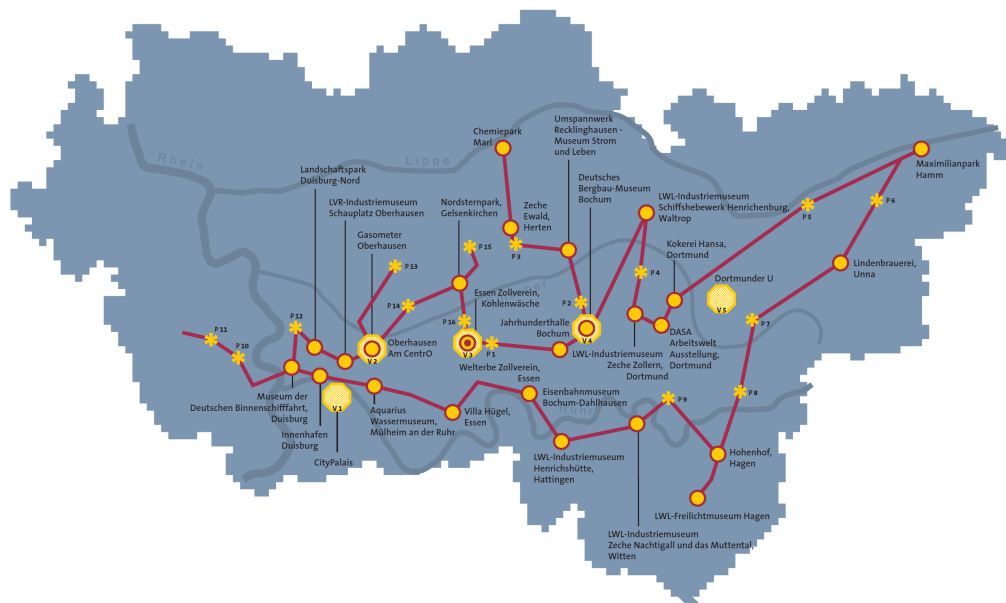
Rhein
Lippe
Ruhr

Chemiepark Marl

Umspannwerk Recklinghausen - Museum Strom und Leben

Maximilianpark Hamm

Landschaftspark Duisburg-Nord

Deutsches Bergbau-Museum Bochum

LWL-Industriemuseum Schiffshebewerk Henrichenburg, Waltrop

LVR-Industriemuseum Schauplatz Oberhausen

Zeche Ewald, Herten

Nordsternpark, Gelsenkirchen

Gasometer Oberhausen

P 15

P 3

P 5

P 6

Kokerei Hansa, Dortmund

Lindenbrauerei, Unna

P 13

P 4

Dortmunder U

P 14

Essen Zollverein, Kohlenwäsche

P 2

V 5

P 12

P 11

P 16

Jahrhunderthalle Bochum

P 7

P 10

V 2

Oberhausen Am CentrO

V 3

P 1

V 4

DASA Arbeitswelt Ausstellung, Dortmund

LWL-Industriemuseum Zeche Zollern, Dortmund

Museum der Deutschen Binnenschifffahrt, Duisburg

Welterbe Zollverein, Essen

Eisenbahnmuseum Bochum-Dahlhausen

P 8

V 1

P 9

Aquarius Wassermuseum, Mülheim an der Ruhr

Villa Hügel, Essen

Innenhafen Duisburg

Hohenhof, Hagen

CityPalais

LWL-Industriemuseum Henrichshütte, Hattingen

LWL-Freilichtmuseum Hagen

LWL-Industriemuseum Zeche Nachtigall und das Muttental, Witten